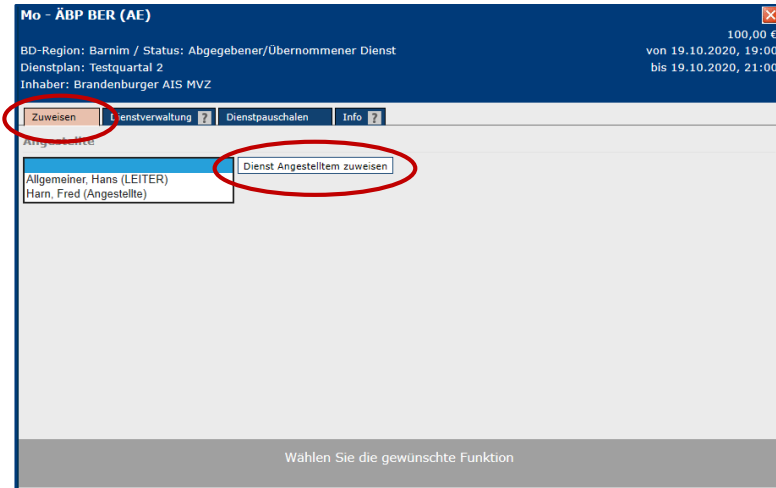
Mo - ÄBP BER (AE)

100,00 €
BD-Region: Barnim / Status: Abgegebener/Übernommener Dienst
von 19.10.2020, 19:00
Dienstplan: Testquartal 2
bis 19.10.2020, 21:00
Inhaber: Brandenburger AIS MVZ

Zuweisen | Dienstverwaltung ? | Dienstpauschalen | Info ?

Angestellte

Allgemeiner, Hans (LEITER)
Harn, Fred (Angestellte)

Dienst Angestelltem zuweisen

Wählen Sie die gewünschte Funktion